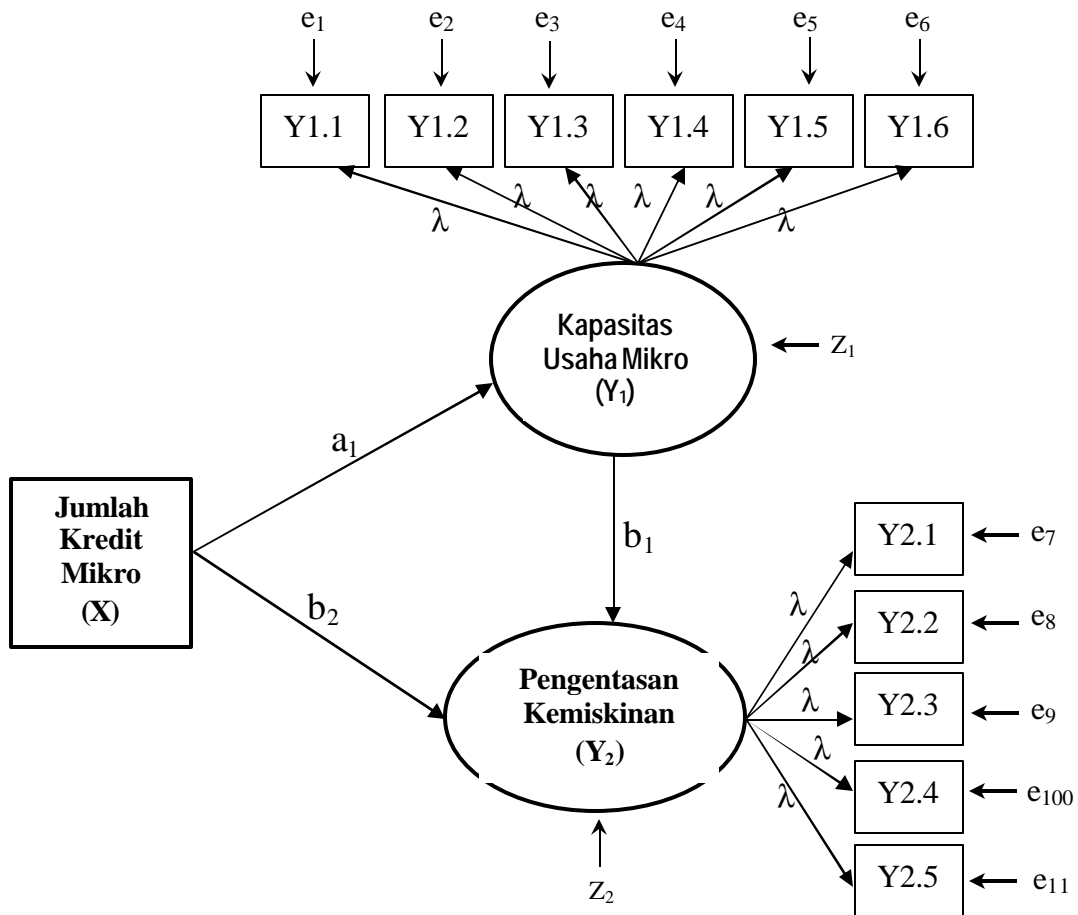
$e_1$ $e_2$ $e_3$ $e_4$ $e_5$ $e_6$

Y1.1 Y1.2 Y1.3 Y1.4 Y1.5 Y1.6

$\lambda$ $\lambda$ $\lambda$ $\lambda$ $\lambda$ $\lambda$

Kapasitas Usaha Mikro $(Y_1)$

$Z_1$

$a_1$

Jumlah Kredit Mikro (X)

$b_1$

$b_2$

Y2.1 $e_7$
Y2.2 $e_8$
Y2.3 $e_9$
Y2.4 $e_{100}$
Y2.5 $e_{11}$

$\lambda$ $\lambda$ $\lambda$ $\lambda$ $\lambda$

Pengentasan Kemiskinan $(Y_2)$

$Z_2$